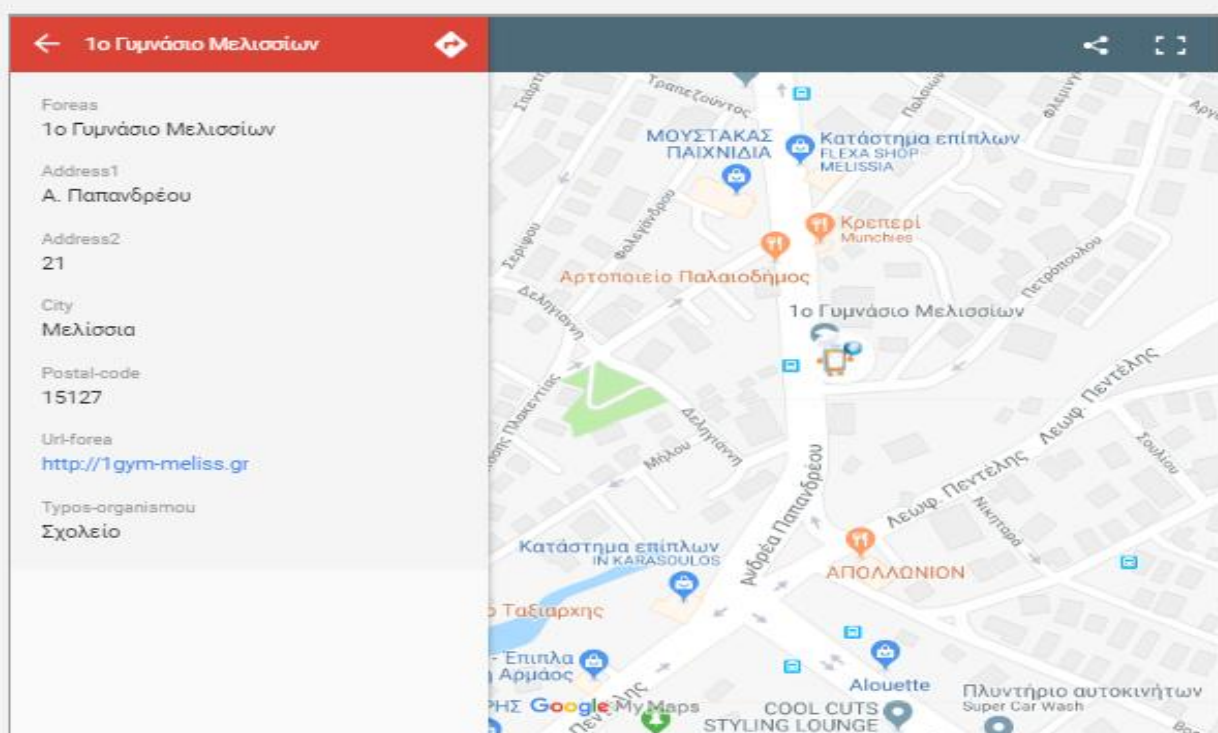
1ο Γυμνάσιο Μελισσίων

Foreas
1ο Γυμνάσιο Μελισσίων

Address1
Α. Παπανδρέου

Address2
21

City
Μελίσσια

Postal-code
15127

Url-forea
http://1gym-meliss.gr

Typos-organismou
Σχολείο

Τραπεζούντος
Σπάρτης
Παλαιών
Φλεμινγκ
Αργυ
ΜΟΥΣΤΑΚΑΣ ΠΑΙΧΝΙΔΙΑ
Κατάστημα επίπλων
FLEXA SHOP MELISSIA
Κρεπερί
Munchies
Σερίφου
Φολεγάνδρου
Αρτοποιείο Παλαιοδήμος
Πετροπούλου
Δεληγιάννη
1ο Γυμνάσιο Μελισσίων
Λεωφ. Πεντέλης
Παπαναστασίου
Δεληγιάννη
Μήλου
Σουλίου
Λεωφ. Πεντέλης
Ανδρέα Παπανδρέου
Νικηταρά
Κατάστημα επίπλων
IN KARASOULOS
ΑΠΟΛΛΩΝΙΟΝ
Ταξιάρχης
Έπιπλα
Αρμάος
Alouette
Πλυντήριο αυτοκινήτων
Super Car Wash
Google My Maps
COOL CUTS STYLING LOUNGE
Πεντέλης